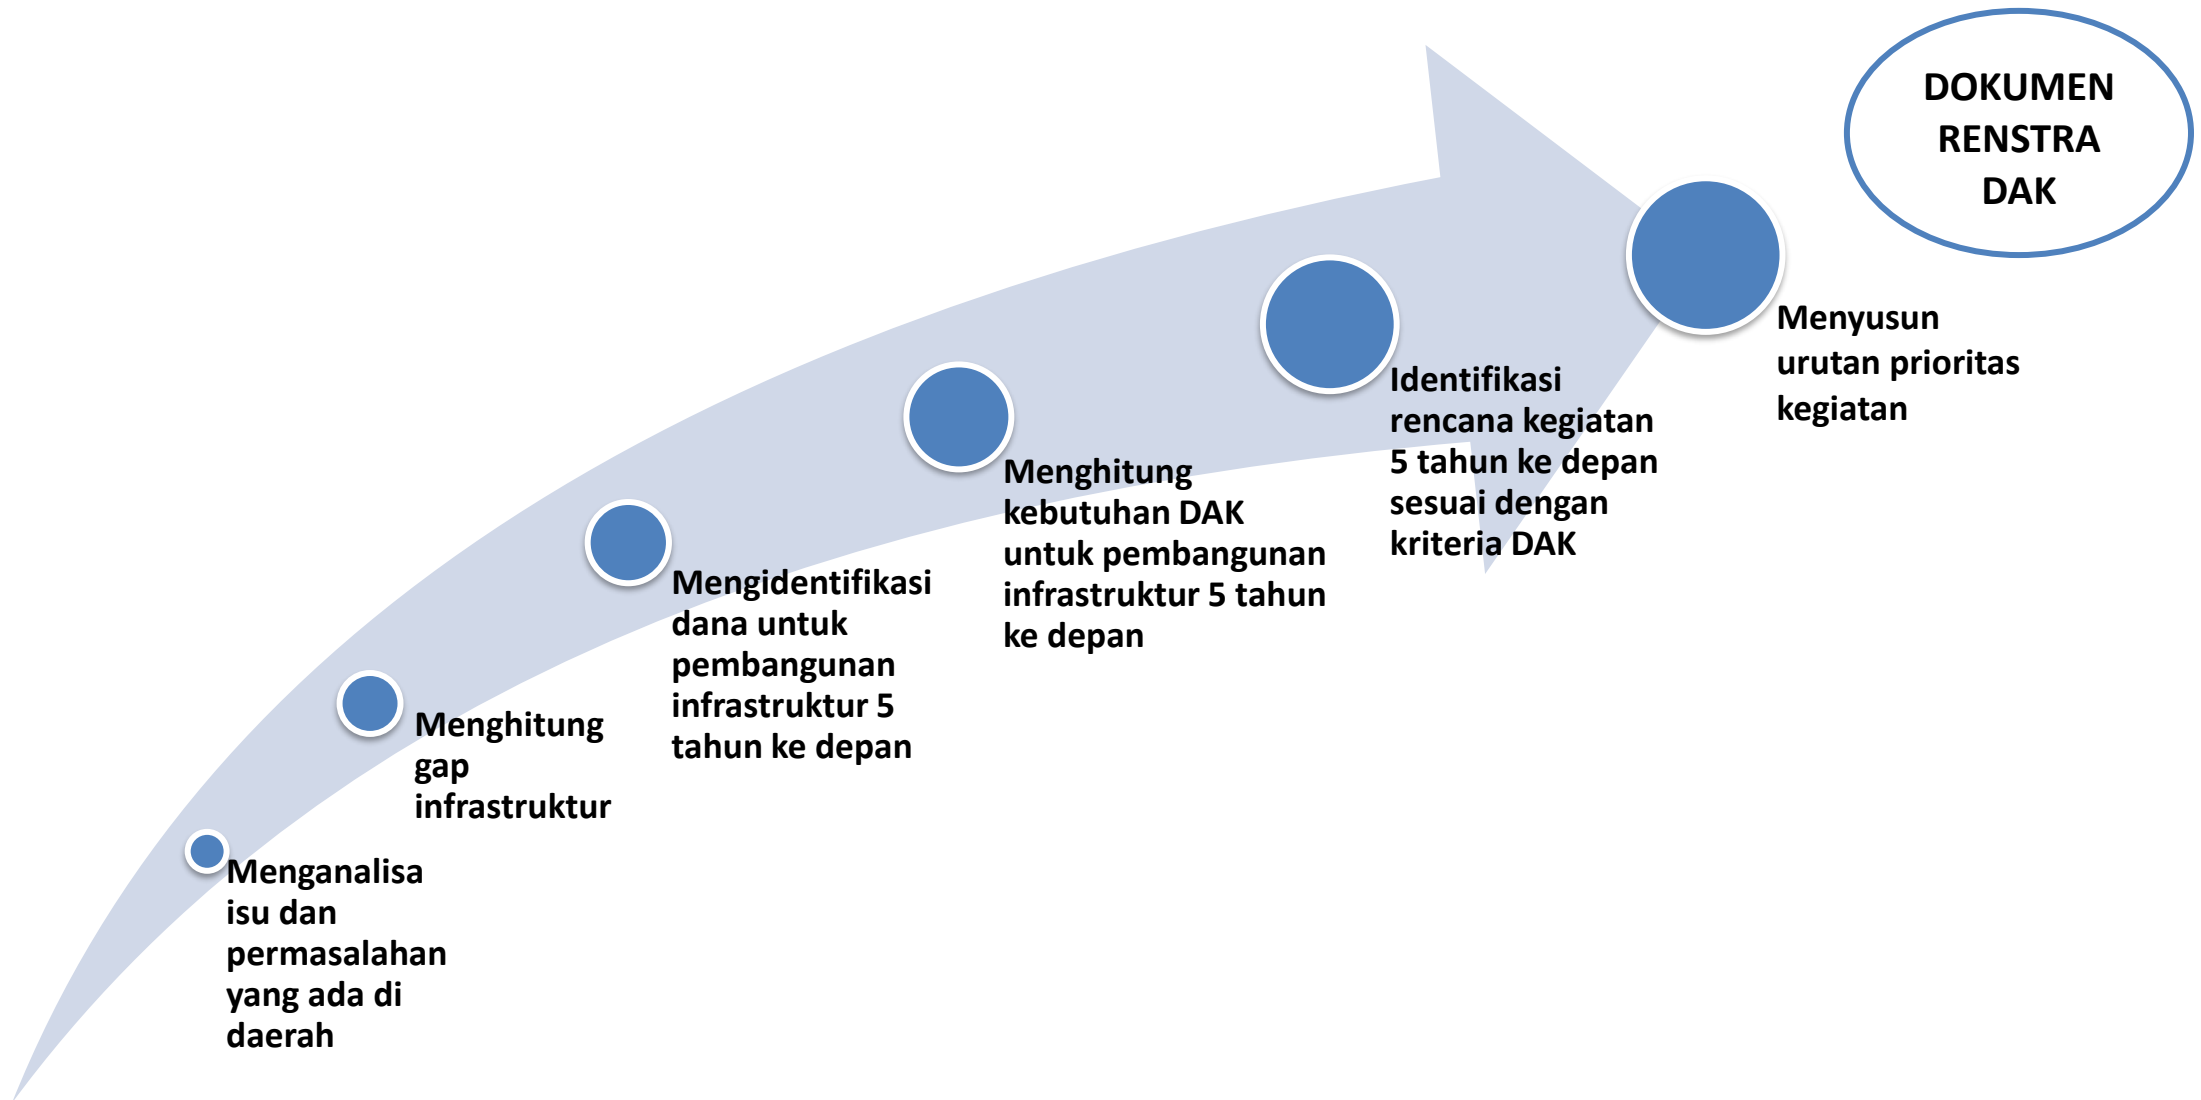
Menganalisa isu dan permasalahan yang ada di daerah

Menghitung gap infrastruktur

Mengidentifikasi dana untuk pembangunan infrastruktur 5 tahun ke depan

Menghitung kebutuhan DAK untuk pembangunan infrastruktur 5 tahun ke depan

Identifikasi rencana kegiatan 5 tahun ke depan sesuai dengan kriteria DAK

Menyusun urutan prioritas kegiatan

DOKUMEN RENSTRA DAK